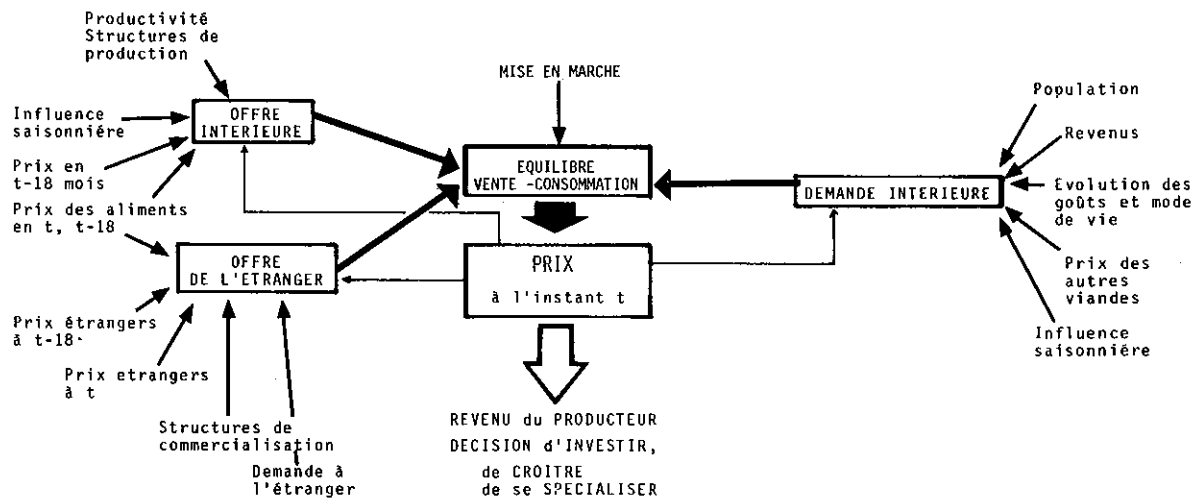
Productivité
Structures de production

Influence saisonnière

OFFRE INTERIEURE

Prix en t-18 mois

Prix des aliments en t, t-18

OFFRE DE L'ETRANGER

Prix étrangers à t-18

Prix etrangers à t

Structures de commercialisation

Demande à l'étranger

MISE EN MARCHE

EQUILIBRE VENTE -CONSOMMATION

PRIX
à l'instant t

REVENU du PRODUCTEUR
DECISION d'INVESTIR,
de CROITRE
de se SPECIALISER

DEMANDE INTERIEURE

Population

Revenus

Evolution des goûts et mode de vie

Prix des autres viandes

Influence saisonnière